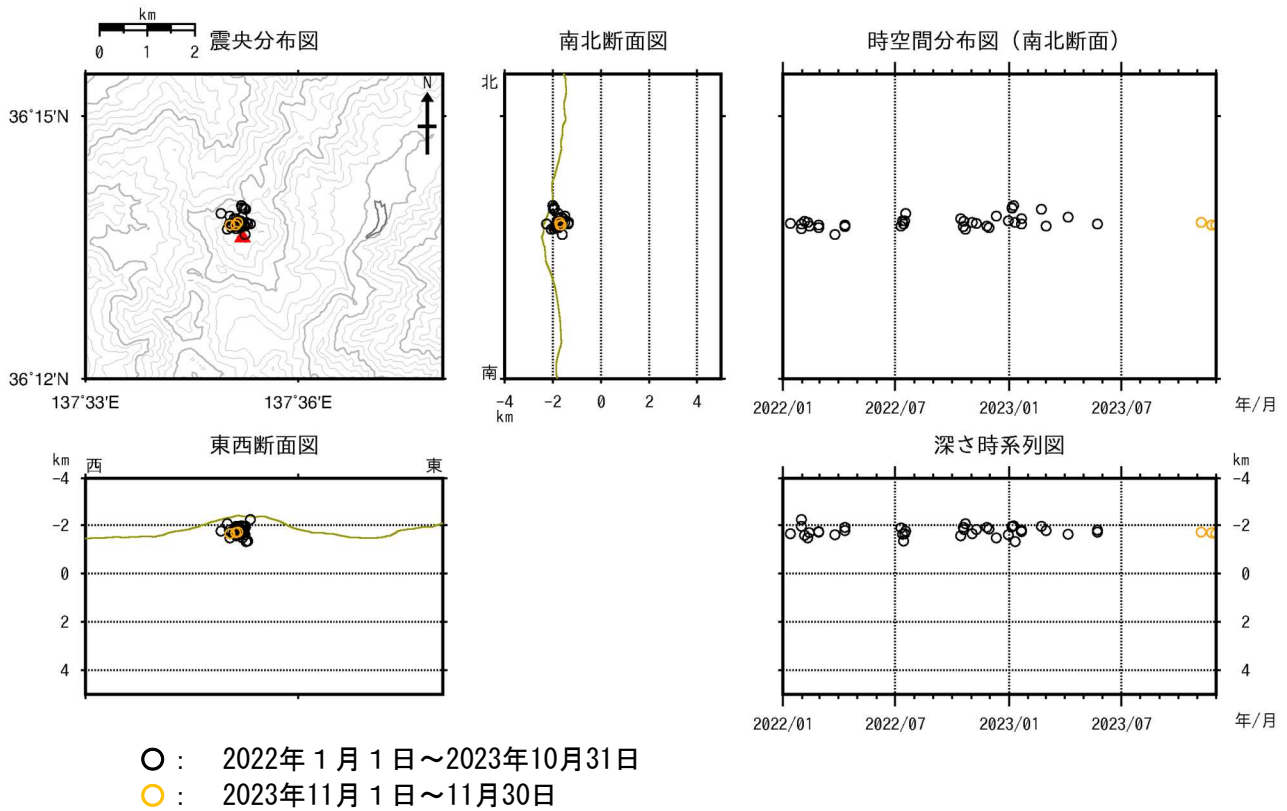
km
0 1 2
震央分布図

N

36°15'N

36°12'N
137°33'E
137°36'E

南北断面図
北
南
-4 km
-2
0
2
4

時空間分布図（南北断面）
2022/01
2022/07
2023/01
2023/07
年/月

東西断面図
km
西
東
-4
-2
0
2
4

深さ時系列図
km
-4
-2
0
2
4
2022/01
2022/07
2023/01
2023/07
年/月

○： 2022年１月１日～2023年10月31日
○： 2023年11月１日～11月30日